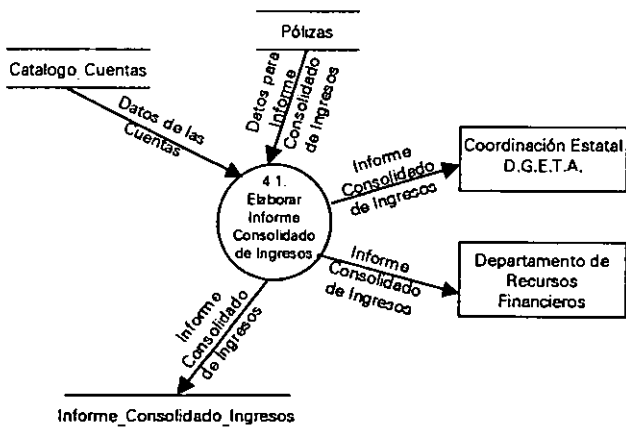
Pólizas

Catalogo_Cuentas

Datos de las Cuentas

Datos para Informe Consolidado de Ingresos

4.1.
Elaborar Informe Consolidado de Ingresos

Informe Consolidado de Ingresos

Coordinación Estatal D.G.E.T.A.

Informe Consolidado de Ingresos

Departamento de Recursos Financieros

Informe Consolidado de Ingresos

Informe_Consolidado_Ingresos